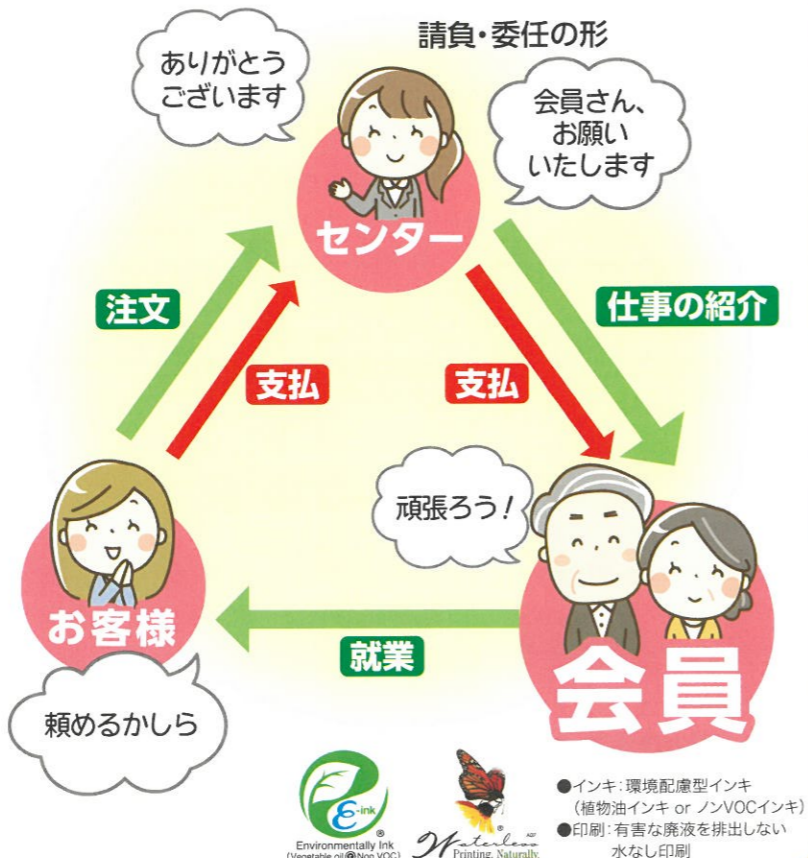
請負・委任の形

ありがとうございます

会員さん、お願いいたします

センター

注文

仕事の紹介

支払

支払

頑張ろう!

お客様

就業

会員

頼めるかしら

E-ink
Environmentally Ink
(Vegetable oil or Non VOC)

Waterless
Printing. Naturally.

●インキ:環境配慮型インキ (植物油インキ or ノンVOCインキ)
●印刷:有害な廃液を排出しない 水なし印刷